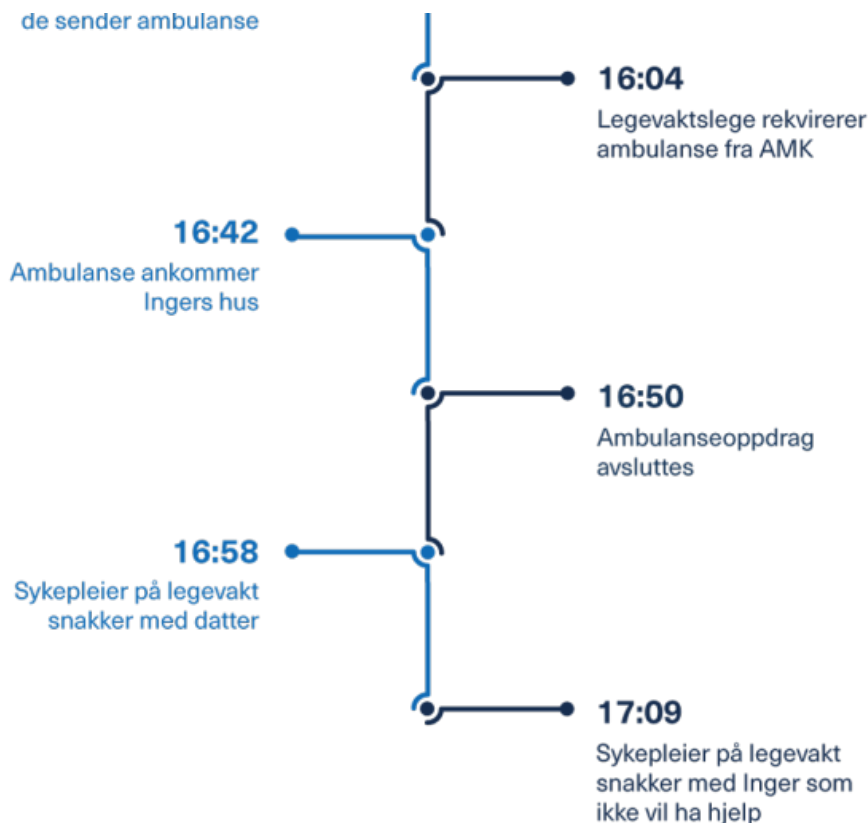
de sender ambulanse

16:04
Legevaktslege rekvirerer ambulanse fra AMK

16:42
Ambulanse ankommer Ingers hus

16:50
Ambulanseoppdrag avsluttes

16:58
Sykepleier på legevakt snakker med datter

17:09
Sykepleier på legevakt snakker med Inger som ikke vil ha hjelp